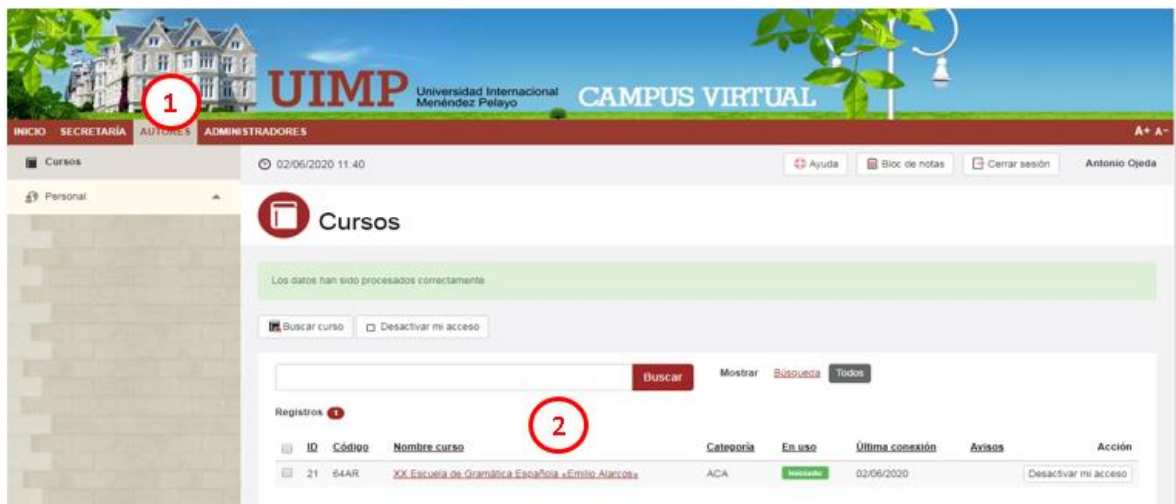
UIMP Universidad Internacional Menéndez Pelayo CAMPUS VIRTUAL

1

INICIO SECRETARÍA AUTORES ADMINISTRADORES A+ A-

Cursos

Personal

02/06/2020 11:40

Ayuda Bloc de notas Cerrar sesión Antonio Ojeda

Cursos

Los datos han sido procesados correctamente

Buscar curso Desactivar mi acceso

Buscar Mostrar Búsqueda Todos

Registros 1

2

| | ID | Código | Nombre curso | Categoría | En uso | Última conexión | Avisos | Acción |
|---|---|---|---|---|---|---|---|---|
| | 21 | 64AR | XX Escuela de Gramática Española «Emilio Alarcos» | ACA | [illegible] | 02/06/2020 | | Desactivar mi acceso |